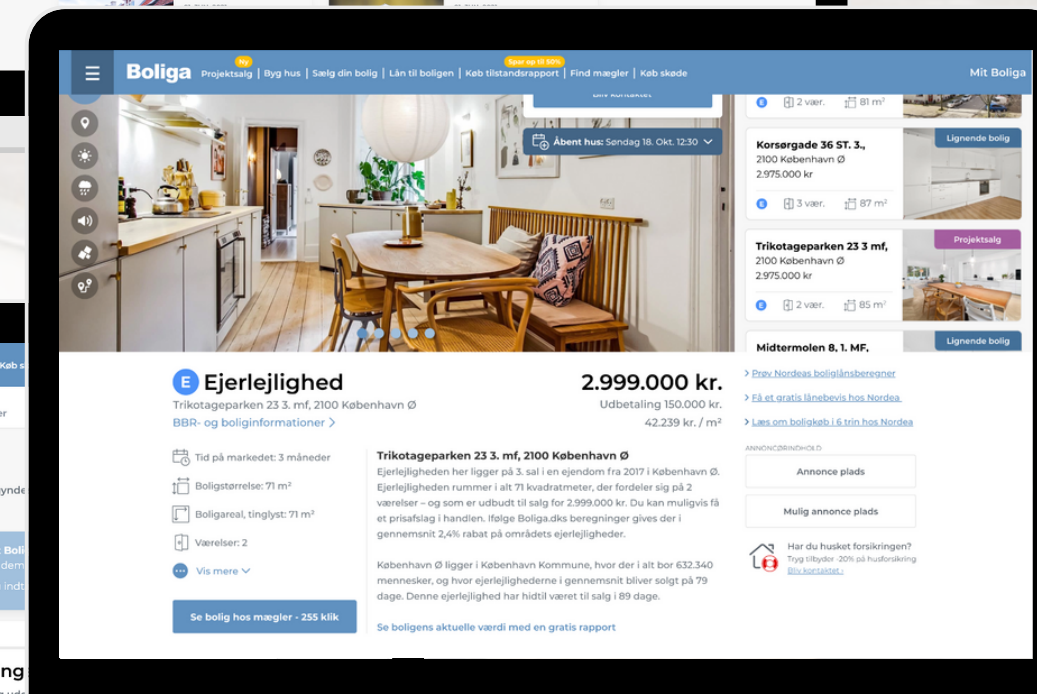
Boliga Ny Projektsalg | Byg hus | Sælg din bolig | Lån til boligen | Spar op til 50% Køb tilstandsrapport | Find mægler | Køb skøde Mit Boliga

Bliv kontaktet

Åbent hus: Søndag 18. Okt. 12:30

E 2 vær. 81 m²

Korsgørde 36 ST. 3., 2100 København Ø 2.975.000 kr
Lignende bolig
E 3 vær. 87 m²

Trikotageparken 23 3 mf, 2100 København Ø 2.975.000 kr
Projektsalg
E 2 vær. 85 m²

Midtermolen 8, 1. MF,
Lignende bolig

E Ejerlejlighed
Trikotageparken 23 3. mf, 2100 København Ø
BBR- og boliginformationer >

2.999.000 kr.
Udbetaling 150.000 kr.
42.239 kr. / m²

Tid på markedet: 3 måneder
Boligstørrelse: 71 m²
Boligareal, tinglyst: 71 m²
Værelser: 2
Vis mere

Trikotageparken 23 3. mf, 2100 København Ø
Ejerlejligheden her ligger på 3. sal i en ejendom fra 2017 i København Ø. Ejerlejligheden rummer i alt 71 kvadratmeter, der fordeler sig på 2 værelser – og som er udbudt til salg for 2.999.000 kr. Du kan muligvis få et prisafslag i handlen. Ifølge Boliga.dks beregninger gives der i gennemsnit 2,4% rabat på områdets ejerlejligheder.

København Ø ligger i København Kommune, hvor der i alt bor 632.340 mennesker, og hvor ejerlejlighederne i gennemsnit bliver solgt på 79 dage. Denne ejerlejlighed har hidtil været til salg i 89 dage.

Se bolig hos mægler - 255 klik

Se boligens aktuelle værdi med en gratis rapport

> Prøv Nordeas boliglånsberegner
> Få et gratis lånebevis hos Nordea
> Læs om boligkøb i 6 trin hos Nordea

ANNONCØRINDHOLD
Annonce plads
Mulig annonce plads

Har du husket forsikringen?
Tryg tilbyder -20% på husforsikring
Bliv kontaktet ›